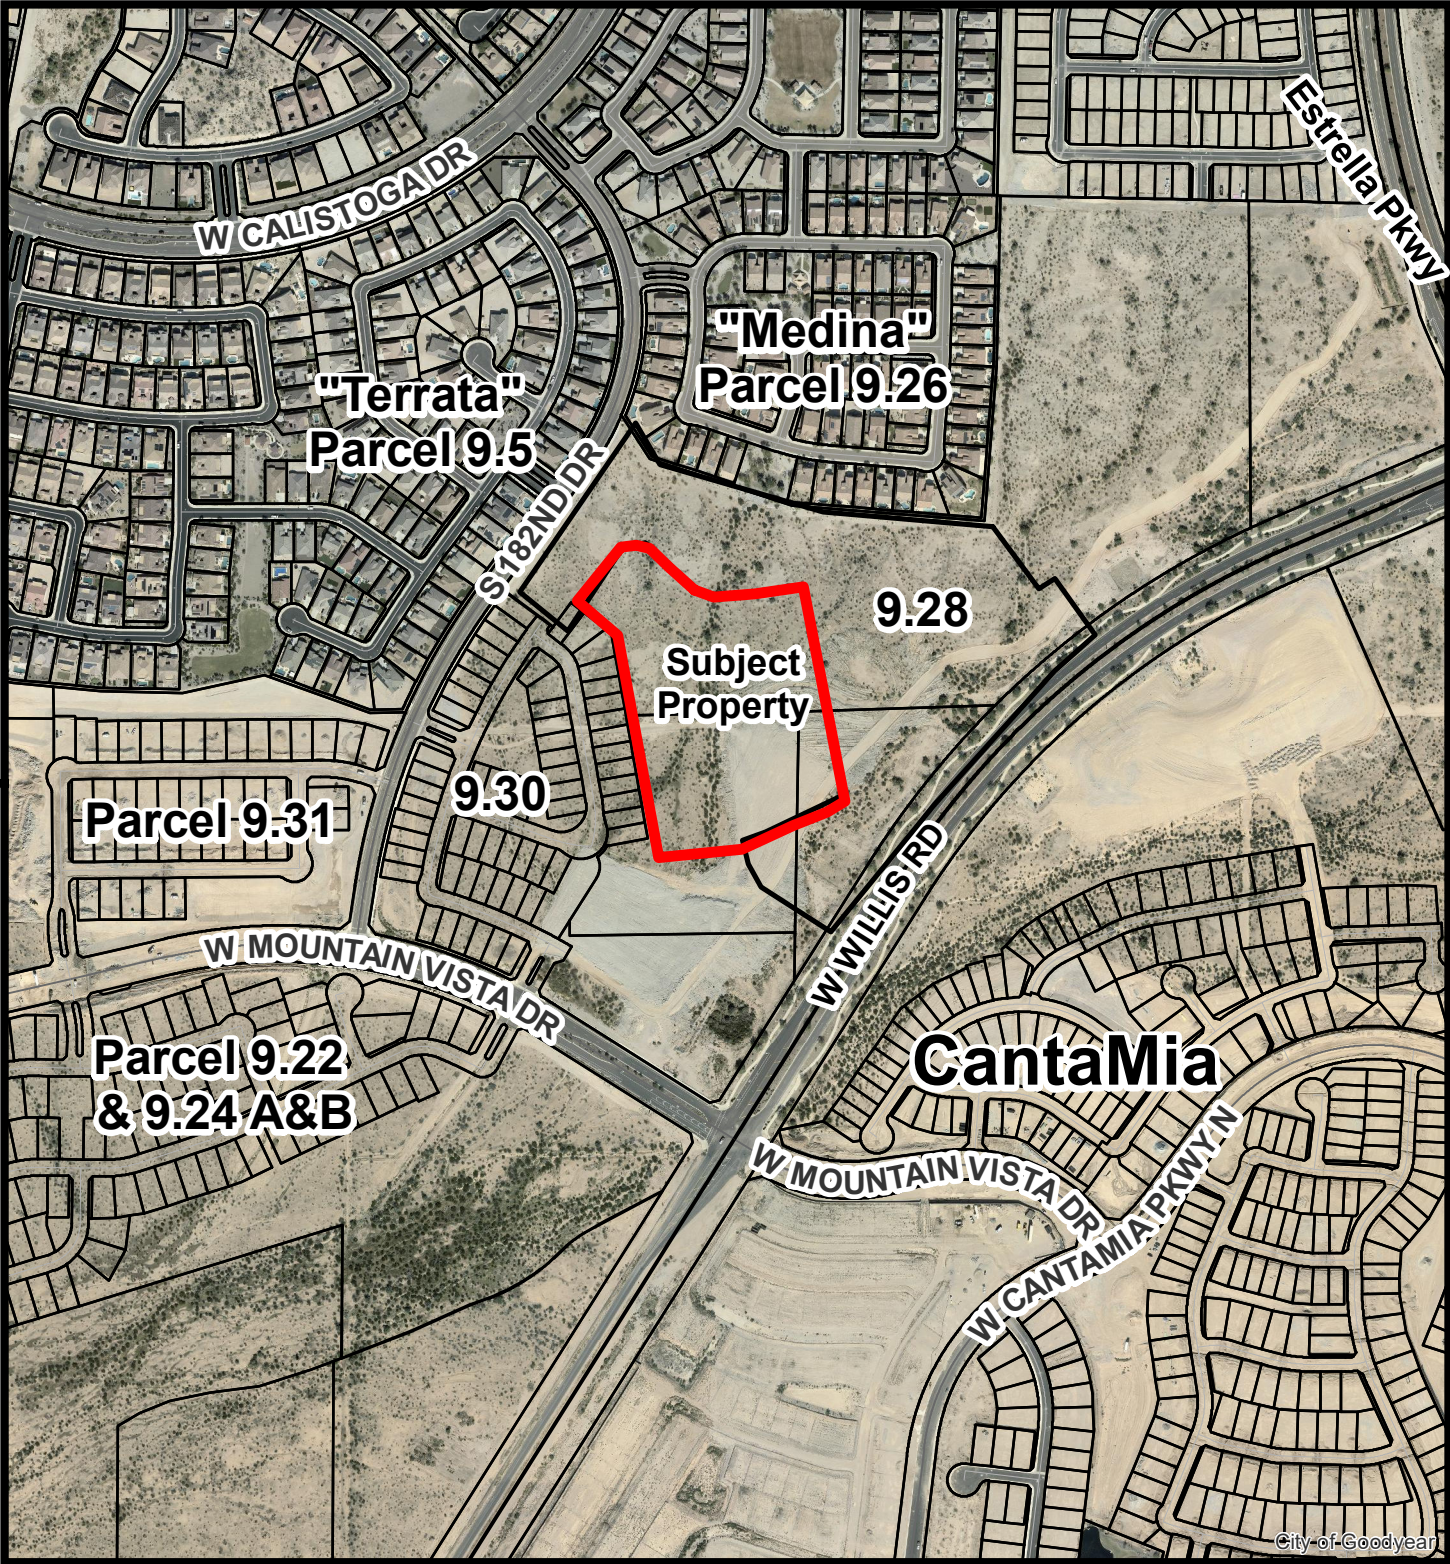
Estrella Pkwy

W CALISTOGA DR

"Medina"
Parcel 9.26

"Terrata"
Parcel 9.5

S182ND DR

9.28

Subject
Property

9.30

Parcel 9.31

W MOUNTAIN VISTA DR

W WILLIS RD

Parcel 9.22
& 9.24 A&B

CantaMia

W MOUNTAIN VISTA DR

W CANTAMIA PKWY N

City of Goodyear